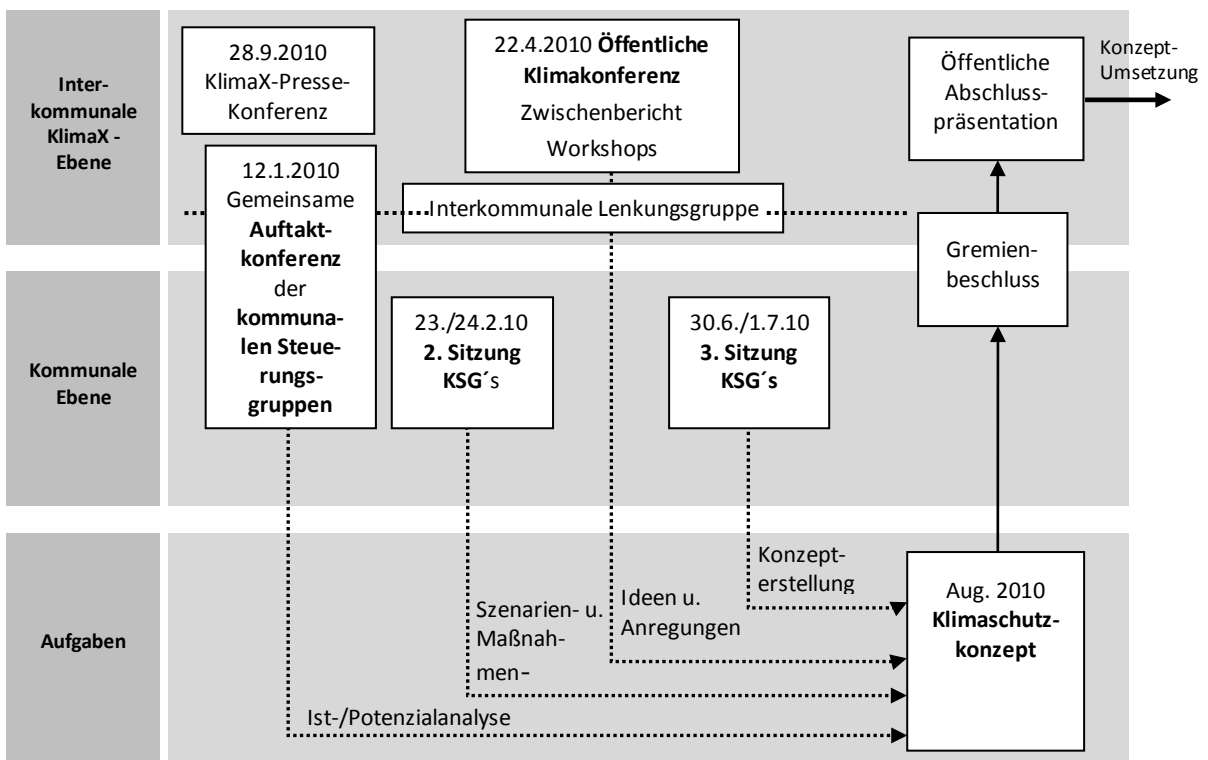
Interkommunale KlimaX - Ebene

28.9.2010 KlimaX-Presse-Konferenz

22.4.2010 **Öffentliche Klimakonferenz** Zwischenbericht Workshops

Öffentliche Abschlusspräsentation

Konzept-Umsetzung

12.1.2010 Gemeinsame **Auftaktkonferenz** der **kommunalen Steuerungsgruppen**

Interkommunale Lenkungsgruppe

Gremienbeschluss

Kommunale Ebene

23./24.2.10 **2. Sitzung KSG**´s

30.6./1.7.10 **3. Sitzung KSG´s**

Aufgaben

Konzepterstellung

Aug. 2010 **Klimaschutzkonzept**

Szenarien- u. Maßnahmen-

Ideen u. Anregungen

Ist-/Potenzialanalyse